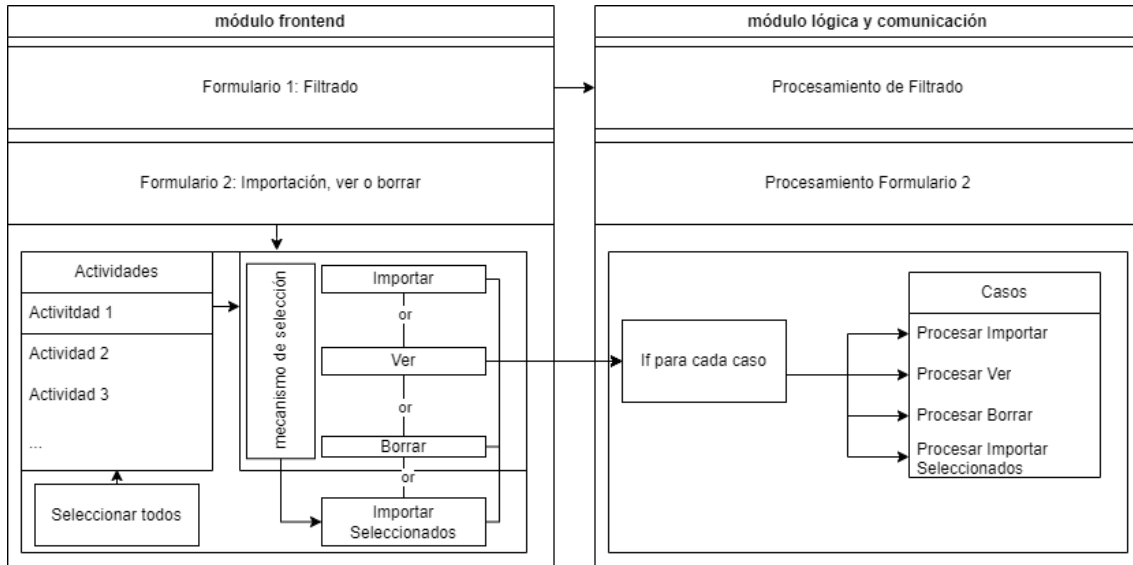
módulo frontend

Formulario 1: Filtrado

Formulario 2: Importación, ver o borrar

Actividades

Activitdad 1

Actividad 2

Actividad 3

...

Seleccionar todos

mecanismo de selección

Importar

or

Ver

or

Borrar

or

Importar Seleccionados

módulo lógica y comunicación

Procesamiento de Filtrado

Procesamiento Formulario 2

If para cada caso

Casos

Procesar Importar

Procesar Ver

Procesar Borrar

Procesar Importar Seleccionados